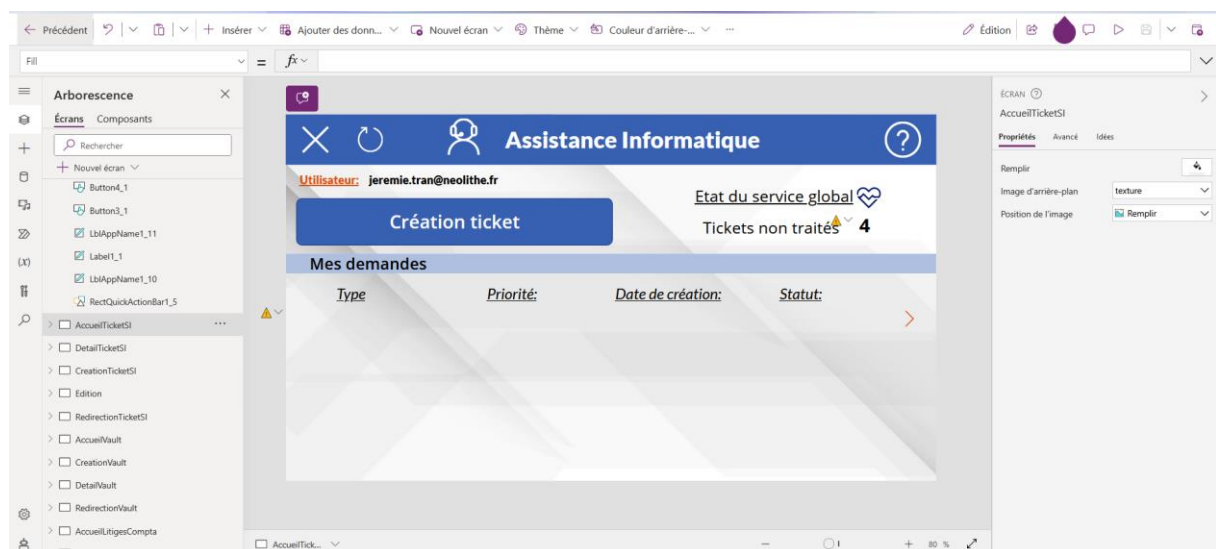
← Précédent | Insérer | Ajouter des donn... | Nouvel écran | Thème | Couleur d'arrière-... | ···

Édition

Fill

= $fx$

Arborescence

Écrans Composants

Rechercher

+ Nouvel écran

Button4_1

Button3_1

LblAppName1_11

Label1_1

LblAppName1_10

RectQuickActionBar1_5

AccueilTicketSI ···

DetailTicketSI

CreationTicketSI

Edition

RedirectionTicketSI

AccueilVault

CreationVault

DetailVault

RedirectionVault

AccueilLitigesCompta

Assistance Informatique

?

Utilisateur: jeremie.tran@neolithe.fr

Création ticket

Etat du service global

Tickets non traités 4

Mes demandes

Type

Priorité:

Date de création:

Statut:

AccueilTick...

80 %

ÉCRAN

AccueilTicketSI

Propriétés Avancé Idées

Remplir

Image d'arrière-plan texture

Position de l'image Remplir